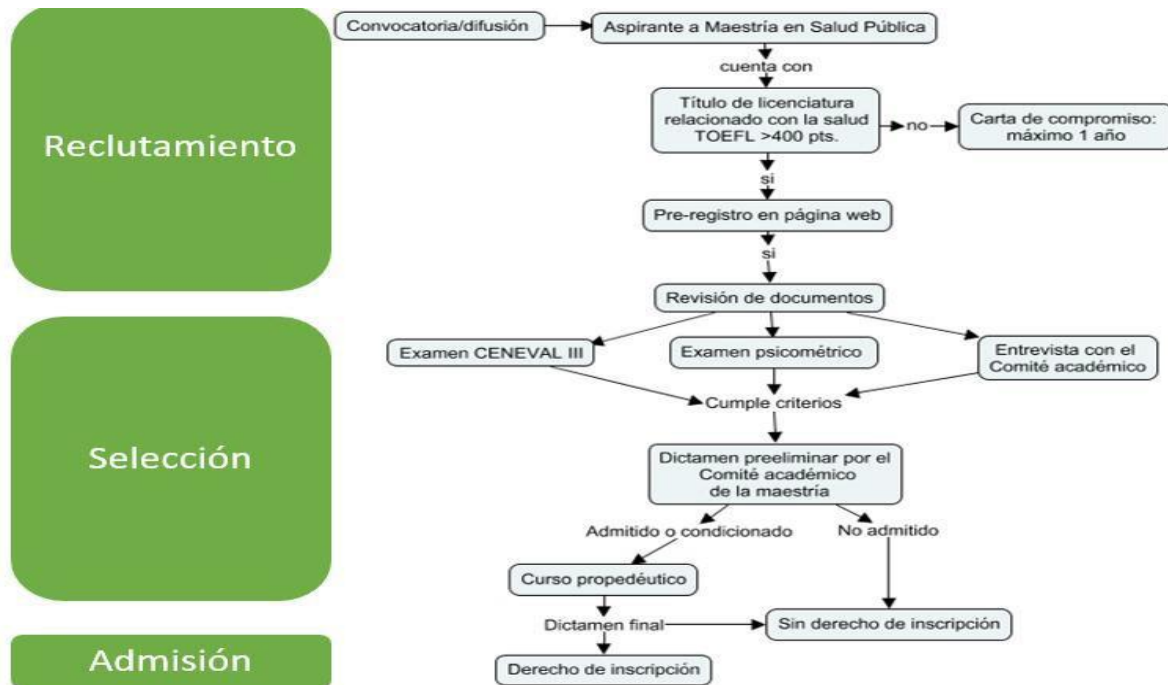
Reclutamiento

Selección

Admisión

Convocatoria/difusión

Aspirante a Maestría en Salud Pública

cuenta con

Título de licenciatura relacionado con la salud TOEFL >400 pts.

no

Carta de compromiso: máximo 1 año

si

Pre-registro en página web

si

Revisión de documentos

Examen CENEVAL III

Examen psicométrico

Entrevista con el Comité académico

Cumple criterios

Dictamen preeliminar por el Comité académico de la maestría

Admitido o condicionado

No admitido

Curso propedéutico

Dictamen final

Sin derecho de inscripción

Derecho de inscripción